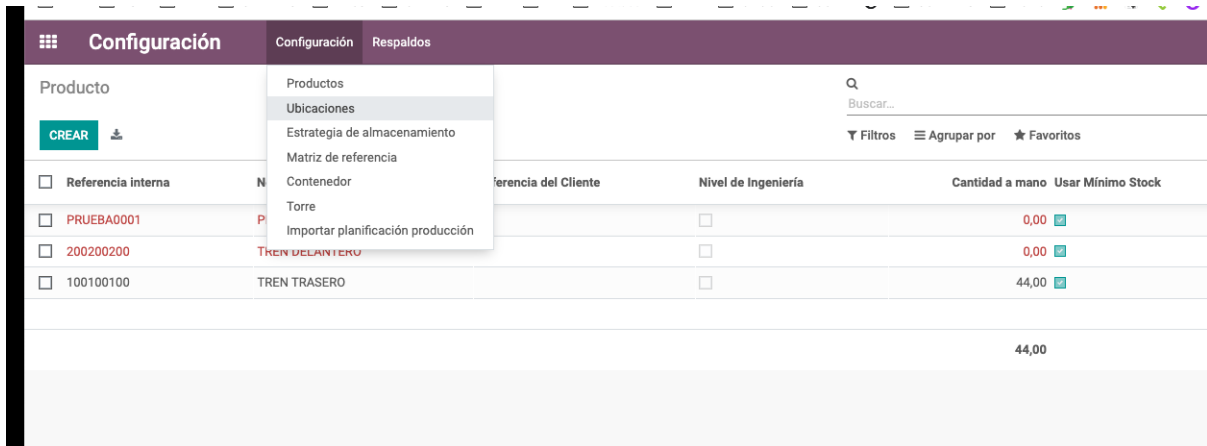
Configuración Configuración Respaldos

Producto

CREAR

Productos
Ubicaciones
Estrategia de almacenamiento
Matriz de referencia
Contenedor
Torre
Importar planificación producción

Buscar...

Filtros Agrupar por Favoritos

| Referencia interna | N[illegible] | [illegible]ferencia del Cliente | Nivel de Ingeniería | Cantidad a mano | Usar Mínimo Stock |
|---|---|---|---|---|---|
| PRUEBA0001 | P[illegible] | | | 0,00 | |
| 200200200 | TREN DELANTERO | | | 0,00 | |
| 100100100 | TREN TRASERO | | | 44,00 | |
| | | | | 44,00 | |